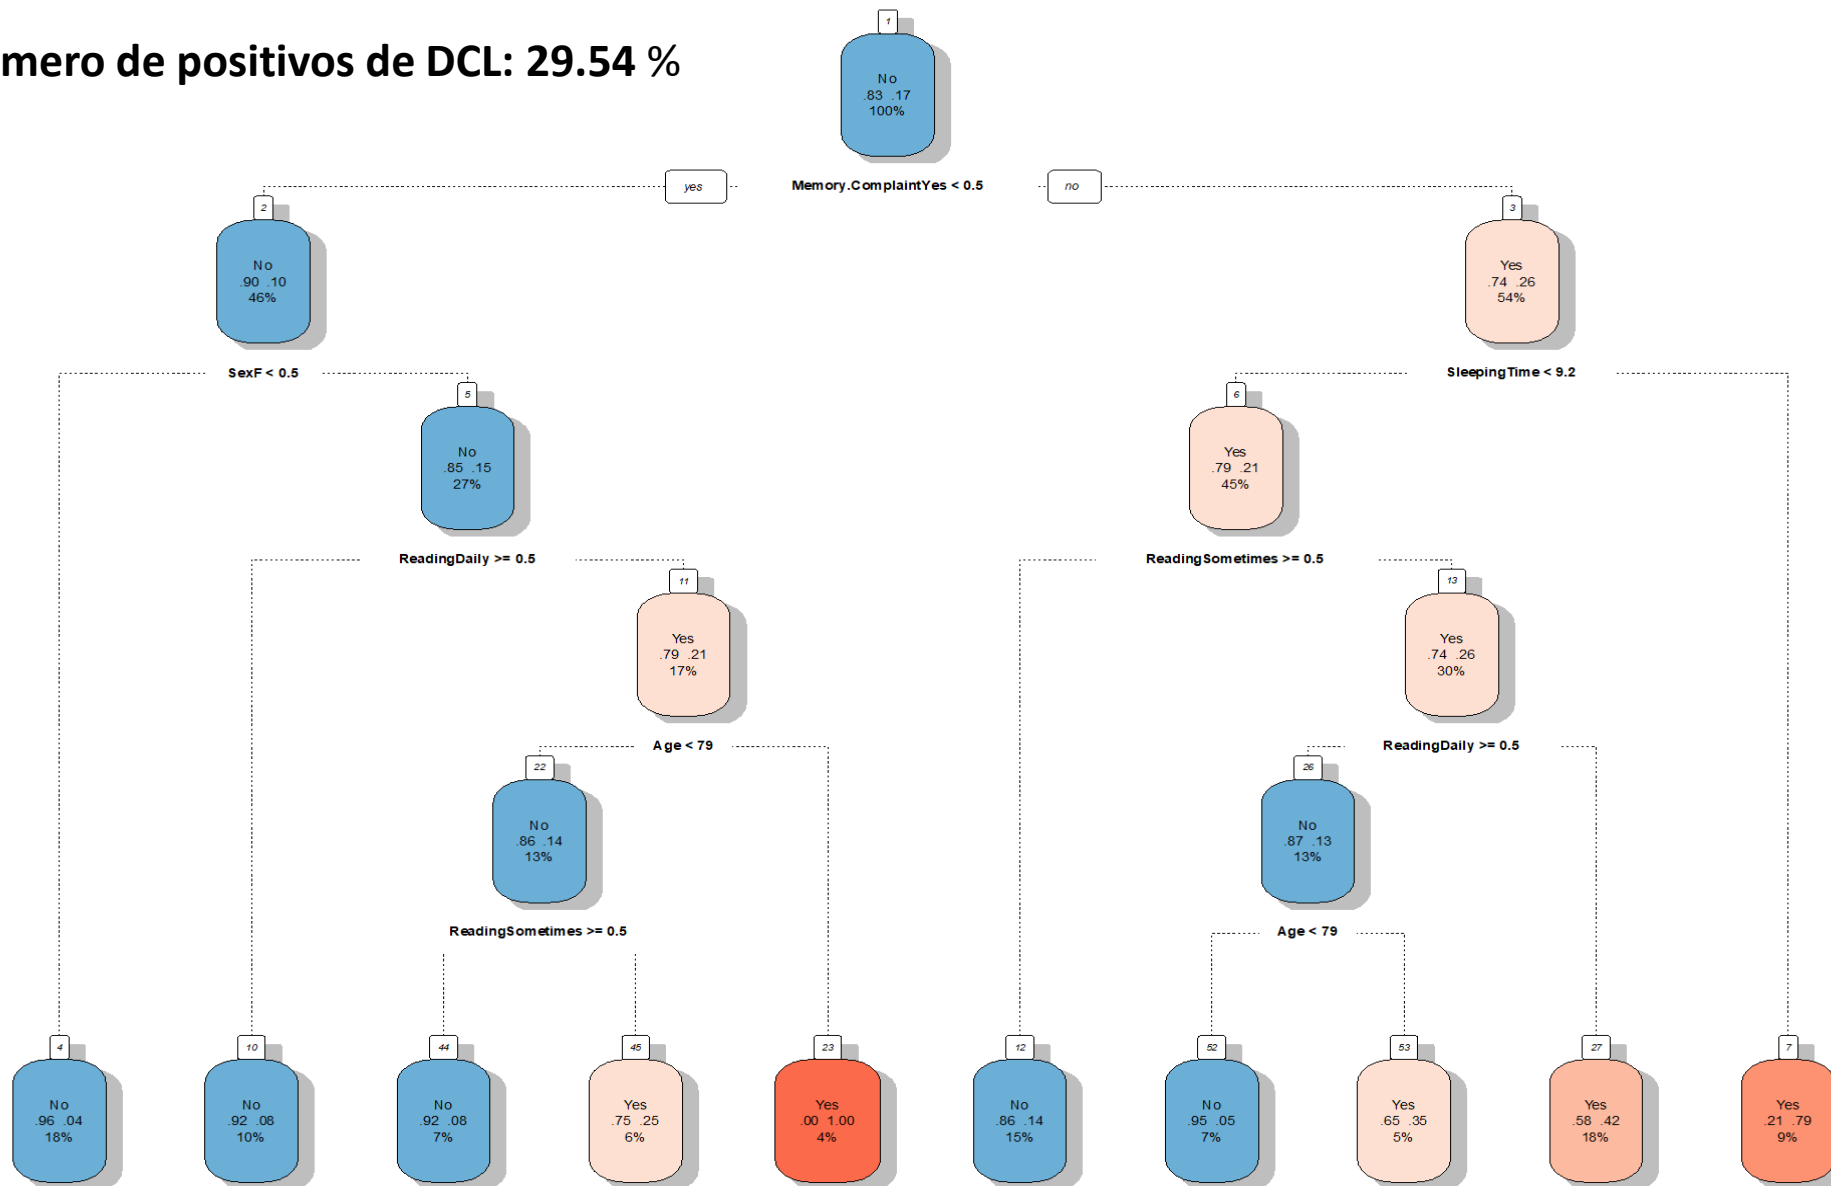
mero de positivos de DCL: 29.54 %

1
No
.83 .17
100%

yes
Memory.ComplaintYes < 0.5
no

2
No
.90 .10
46%

3
Yes
.74 .26
54%

SexF < 0.5

SleepingTime < 9.2

5
No
.85 .15
27%

6
Yes
.79 .21
45%

ReadingDaily >= 0.5

ReadingSometimes >= 0.5

11
Yes
.79 .21
17%

13
Yes
.74 .26
30%

Age < 79

ReadingDaily >= 0.5

22
No
.86 .14
13%

26
No
.87 .13
13%

ReadingSometimes >= 0.5

Age < 79

4
No
.96 .04
18%

10
No
.92 .08
10%

44
No
.92 .08
7%

45
Yes
.75 .25
6%

23
Yes
.00 1.00
4%

12
No
.86 .14
15%

52
No
.95 .05
7%

53
Yes
.65 .35
5%

27
Yes
.58 .42
18%

7
Yes
.21 .79
9%